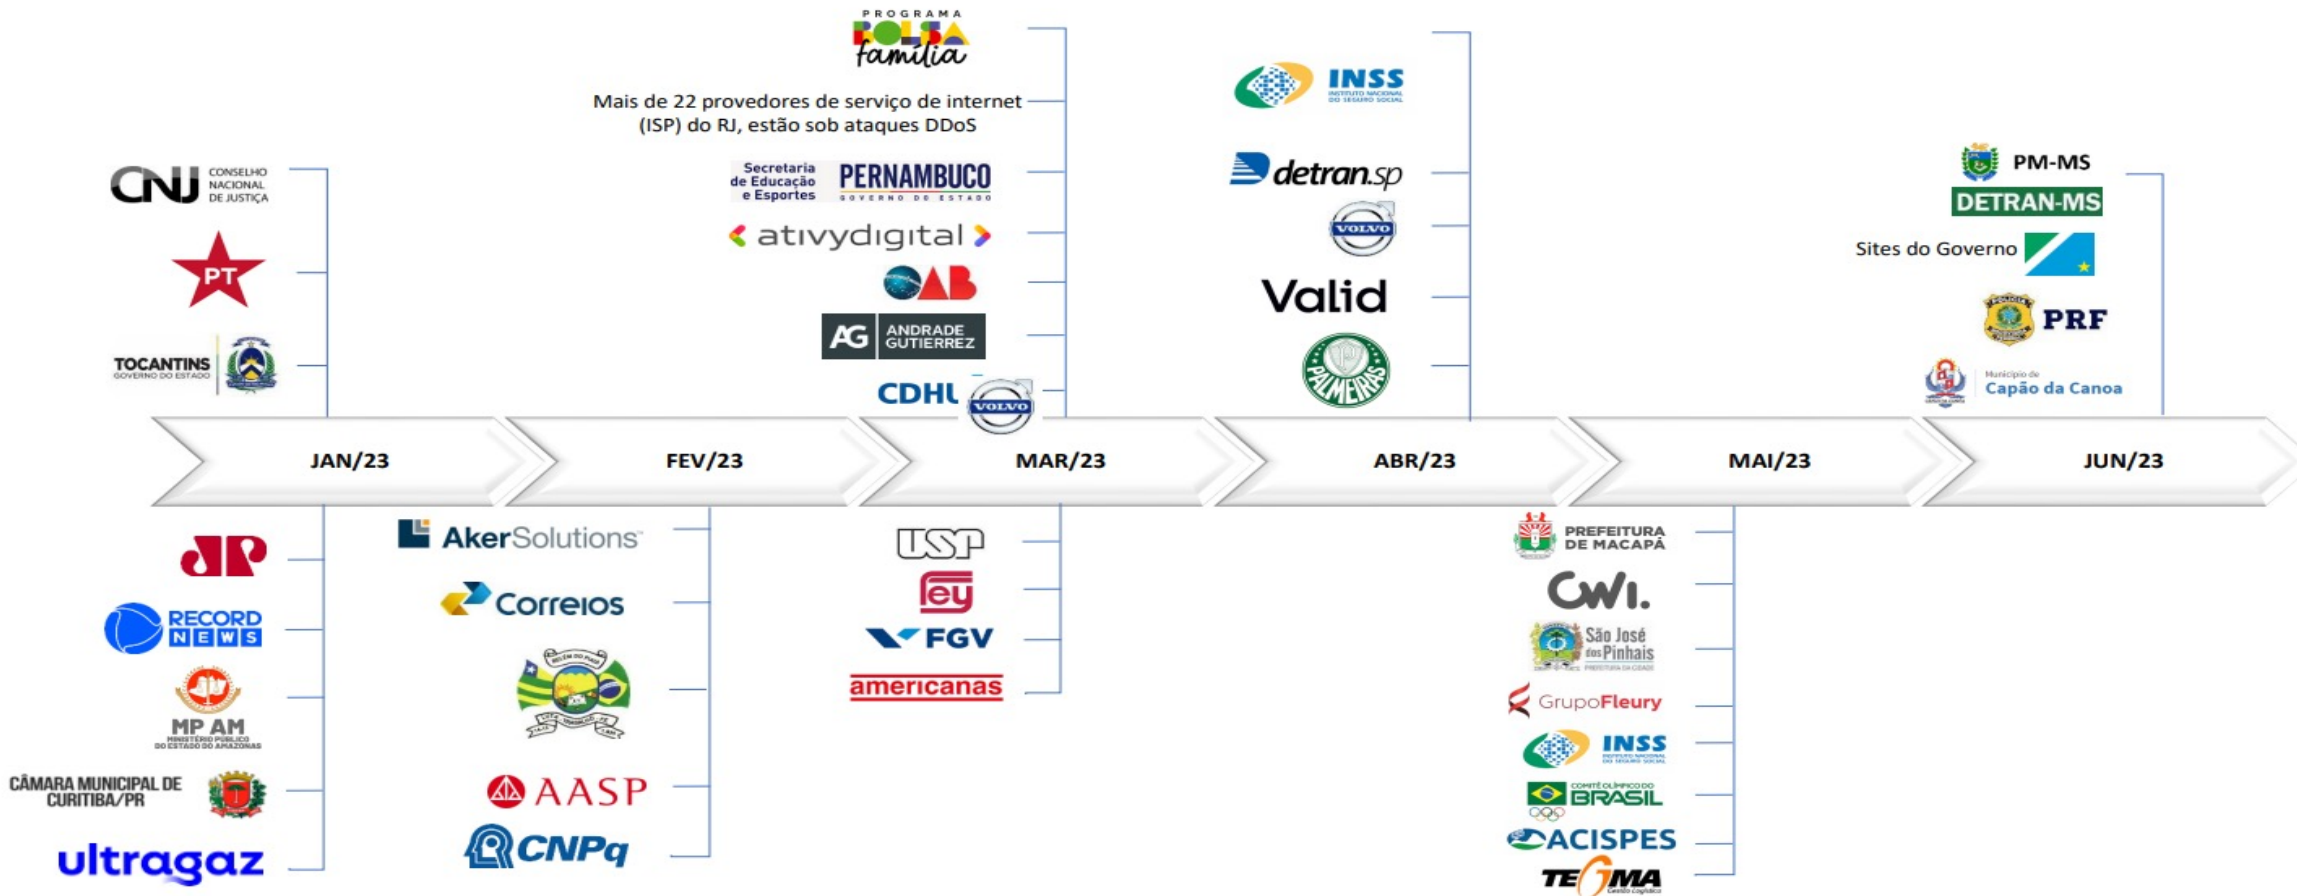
PROGRAMA BOLSA família

Mais de 22 provedores de serviço de internet (ISP) do RJ, estão sob ataques DDoS

Secretaria de Educação e Esportes PERNAMBUCO GOVERNO DO ESTADO

ativydigital

OAB

AG ANDRADE GUTIERREZ

CDHU

VOLVO

INSS INSTITUTO NACIONAL DO SEGURO SOCIAL

detran.sp

VOLVO

Valid

PALMEIRAS

PM-MS

DETRAN-MS

Sites do Governo

PRF

Município de Capão da Canoa

CNJ CONSELHO NACIONAL DE JUSTIÇA

PT

TOCANTINS GOVERNO DO ESTADO

JAN/23

FEV/23

MAR/23

ABR/23

MAI/23

JUN/23

JP

RECORD NEWS

MP AM MINISTÉRIO PÚBLICO DO ESTADO DO AMAZONAS

CÂMARA MUNICIPAL DE CURITIBA/PR

ultragaz

AkerSolutions

Correios

AASP

CNPq

USP

ey

FGV

americanas

PREFEITURA DE MACAPÁ

CWI.

São José dos Pinhais PREFEITURA DA CIDADE

GrupoFleury

INSS INSTITUTO NACIONAL DO SEGURO SOCIAL

COMITÊ OLÍMPICO DO BRASIL

ACISPES

TEGMA Gestão Logística